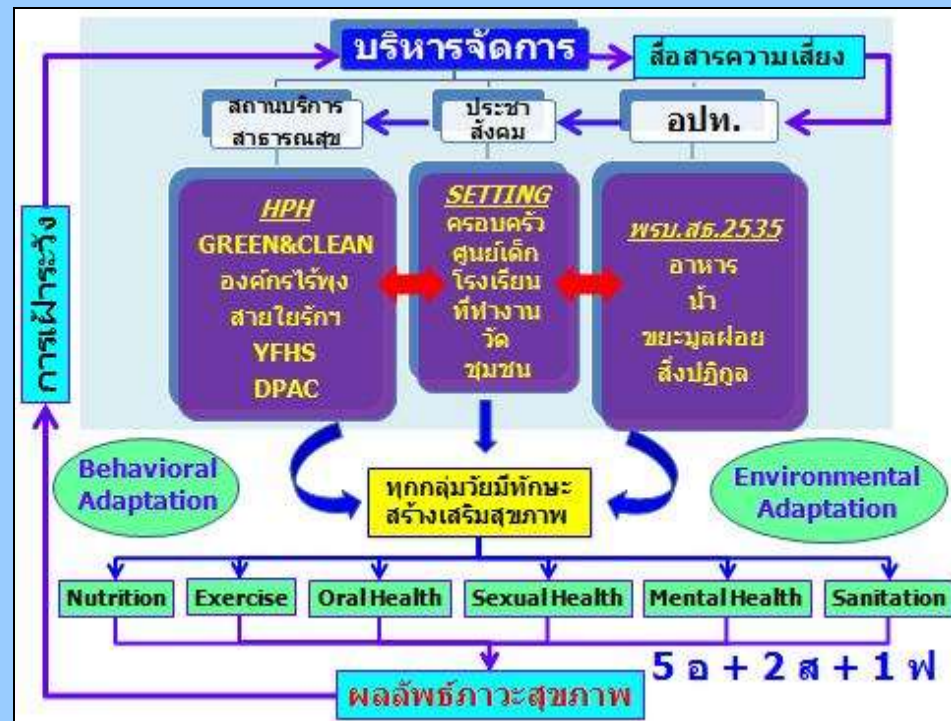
บริหารจัดการ

สื่อสารความเสี่ยง

สถานบริการสาธารณสุข

ประชาสังคม

อปท.

การเฝ้าระวัง

HPH
GREEN&CLEAN
องค์กรไร้พุง
สายใยรักฯ
YFHS
DPAC

SETTING
ครอบครัว
ศูนย์เด็ก
โรงเรียน
ที่ทำงาน
วัด
ชุมชน

พรบ.สธ.2535
อาหาร
น้ำ
ขยะมูลฝอย
สิ่งปฏิกูล

Behavioral Adaptation

ทุกกลุ่มวัยมีทักษะสร้างเสริมสุขภาพ

Environmental Adaptation

Nutrition

Exercise

Oral Health

Sexual Health

Mental Health

Sanitation

5 อ + 2 ส + 1 ฟ

ผลลัพธ์ภาวะสุขภาพ